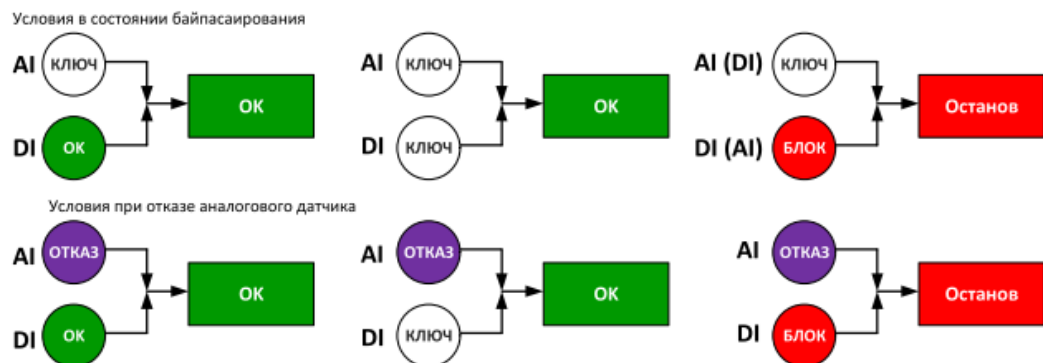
Условия в состоянии байпасаирования

AI ключ
DI ОК
ОК

AI ключ
DI ключ
ОК

AI (DI) ключ
DI (AI) БЛОК
Останов

Условия при отказе аналогового датчика

AI ОТКАЗ
DI ОК
ОК

AI ОТКАЗ
DI ключ
ОК

AI ОТКАЗ
DI БЛОК
Останов